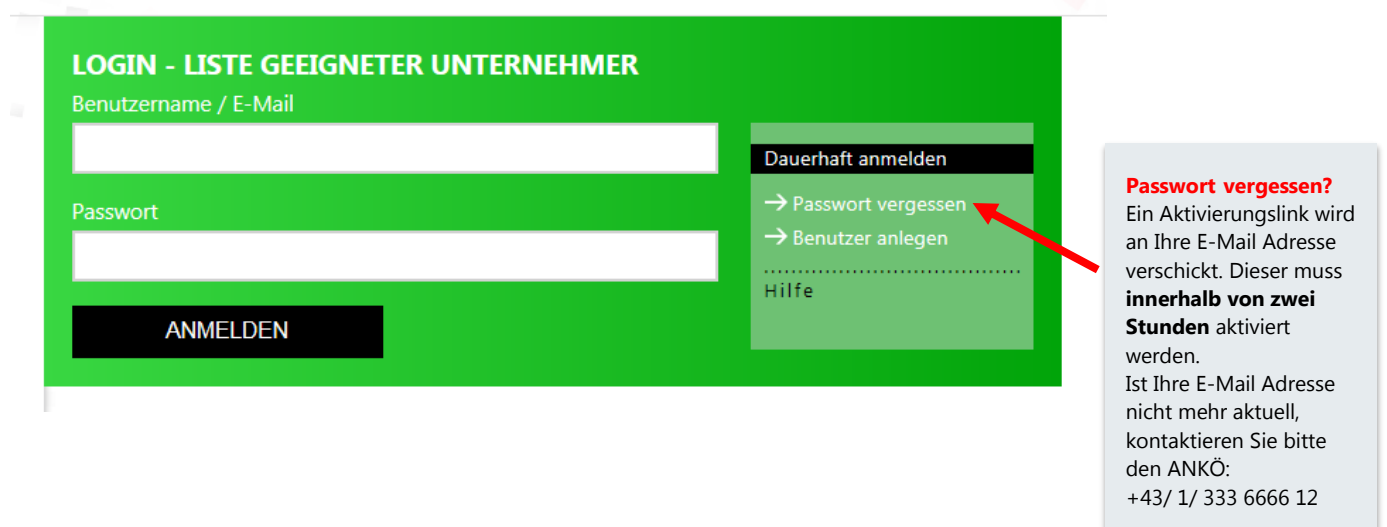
LOGIN - LISTE GEEIGNETER UNTERNEHMER

Benutzername / E-Mail

Passwort

ANMELDEN

Dauerhaft anmelden

→ Passwort vergessen

→ Benutzer anlegen

Hilfe

**Passwort vergessen?**
Ein Aktivierungslink wird an Ihre E-Mail Adresse verschickt. Dieser muss **innerhalb von zwei Stunden** aktiviert werden.
Ist Ihre E-Mail Adresse nicht mehr aktuell, kontaktieren Sie bitte den ANKÖ:
+43/ 1/ 333 6666 12